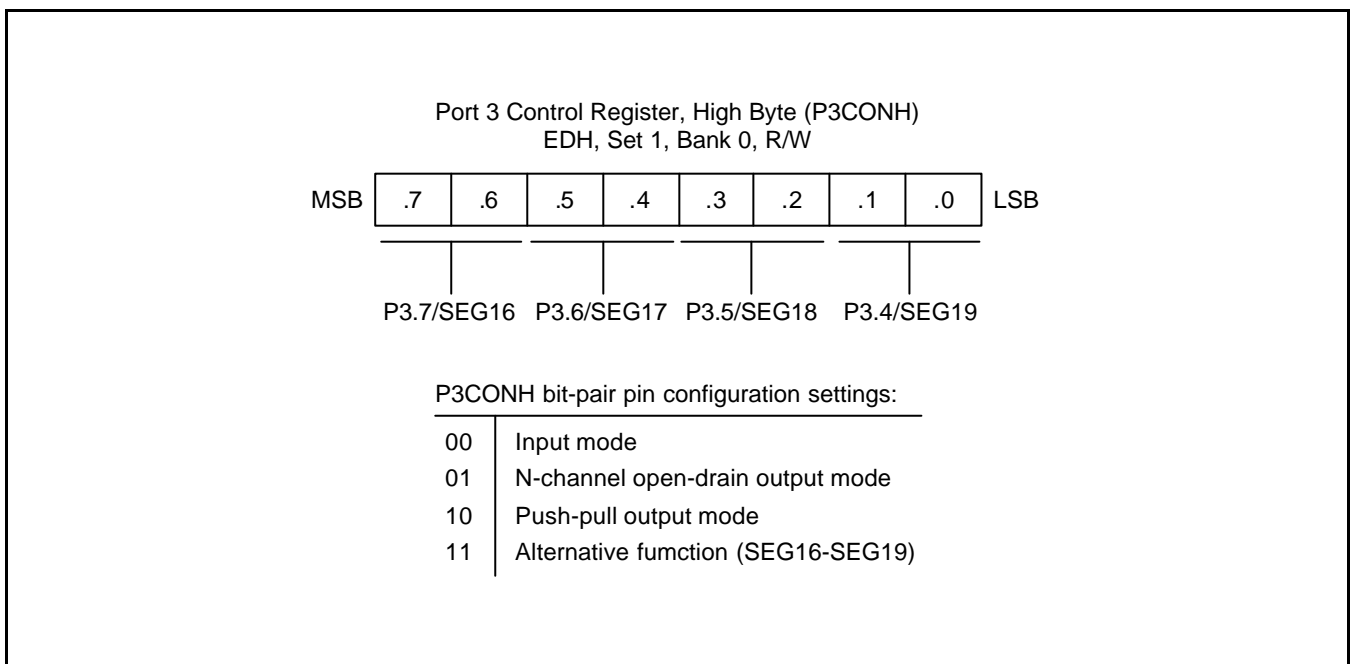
Port 3 Control Register, High Byte (P3CONH)
EDH, Set 1, Bank 0, R/W

| MSB | .7 | .6 | .5 | .4 | .3 | .2 | .1 | .0 | LSB |
|---|---|---|---|---|---|---|---|---|---|

P3.7/SEG16 P3.6/SEG17 P3.5/SEG18 P3.4/SEG19

P3CONH bit-pair pin configuration settings:

| | |
|---|---|
| 00 | Input mode |
| 01 | N-channel open-drain output mode |
| 10 | Push-pull output mode |
| 11 | Alternative fumction (SEG16-SEG19) |